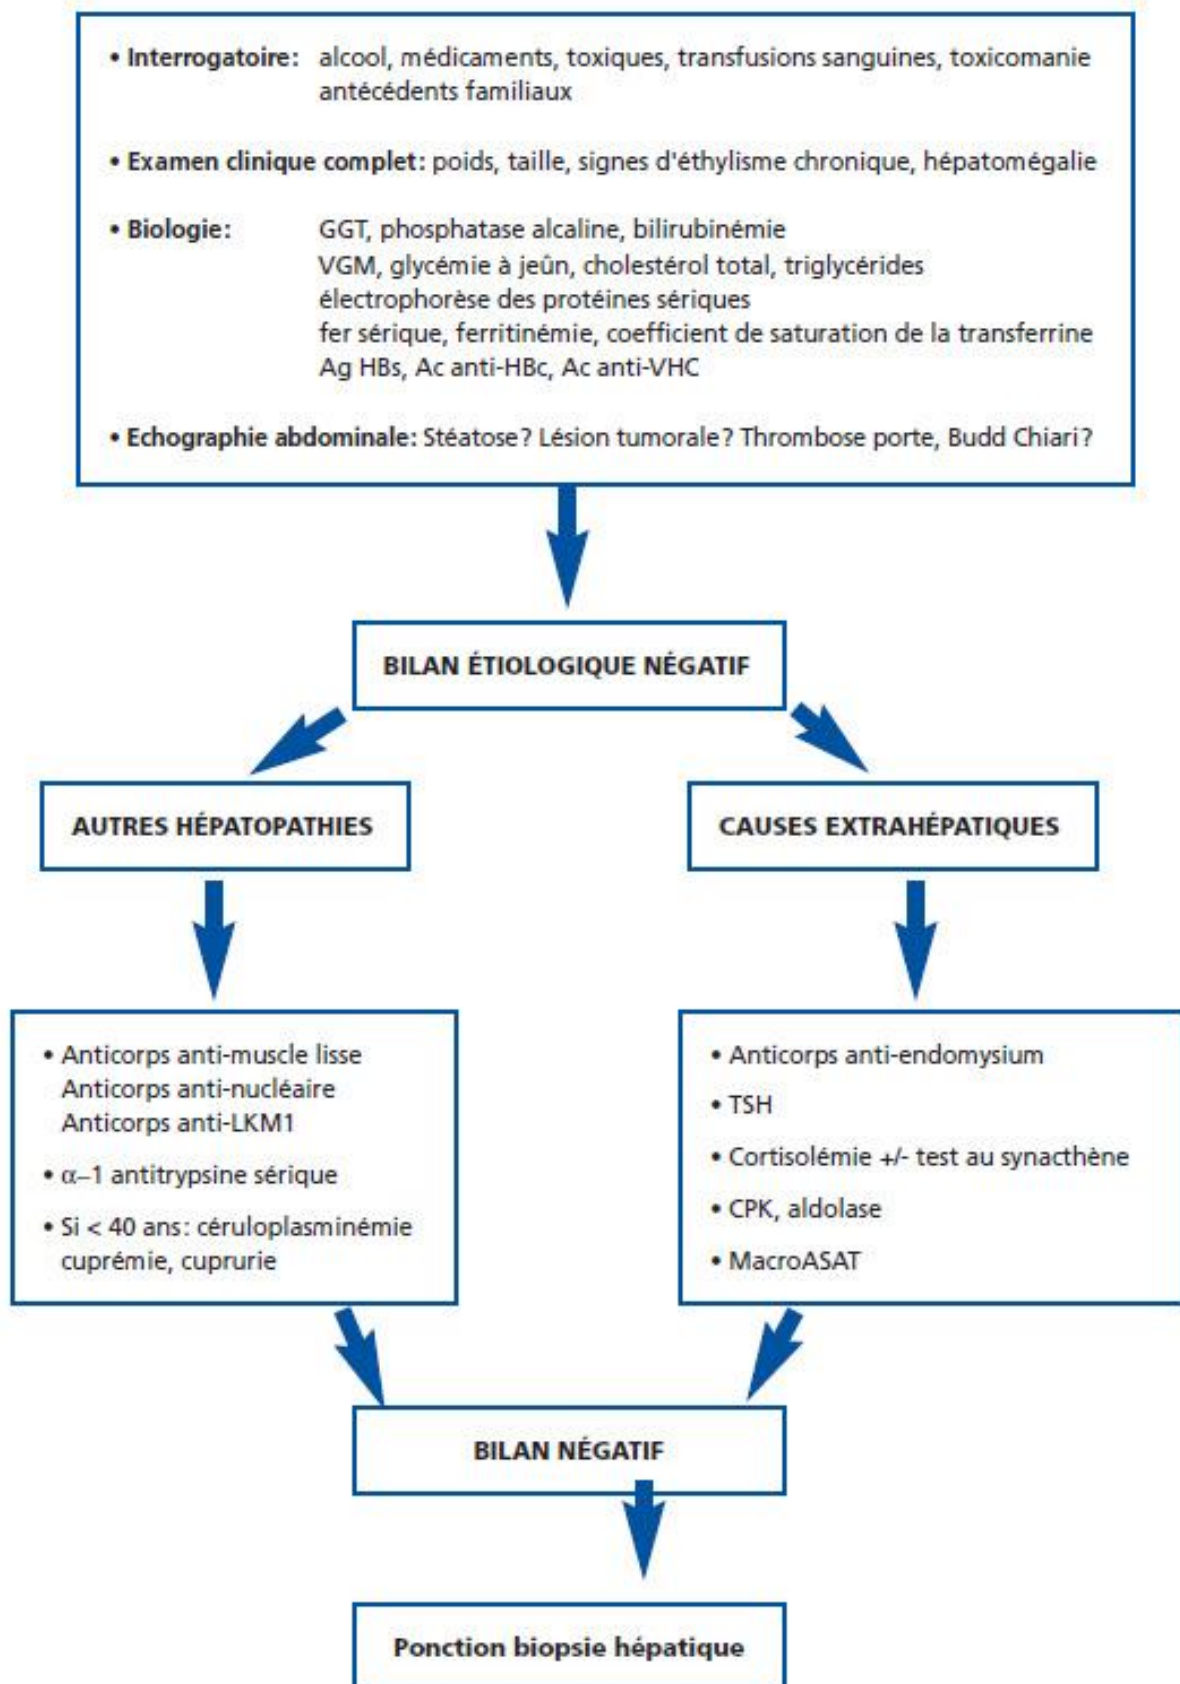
• Interrogatoire: alcool, médicaments, toxiques, transfusions sanguines, toxicomanie antécédents familiaux

• Examen clinique complet: poids, taille, signes d'éthylisme chronique, hépatomégalie

• Biologie: GGT, phosphatase alcaline, bilirubinémie
VGM, glycémie à jeûn, cholestérol total, triglycérides
électrophorèse des protéines sériques
fer sérique, ferritinémie, coefficient de saturation de la transferrine
Ag HBs, Ac anti-HBc, Ac anti-VHC

• Echographie abdominale: Stéatose? Lésion tumorale? Thrombose porte, Budd Chiari?

BILAN ÉTIOLOGIQUE NÉGATIF

AUTRES HÉPATOPATHIES

CAUSES EXTRAHÉPATIQUES

• Anticorps anti-muscle lisse
Anticorps anti-nucléaire
Anticorps anti-LKM1

• $\alpha$–1 antitrypsine sérique

• Si < 40 ans: céruloplasminémie cuprémie, cuprurie

• Anticorps anti-endomysium

• TSH

• Cortisolémie +/- test au synacthène

• CPK, aldolase

• MacroASAT

BILAN NÉGATIF

Ponction biopsie hépatique